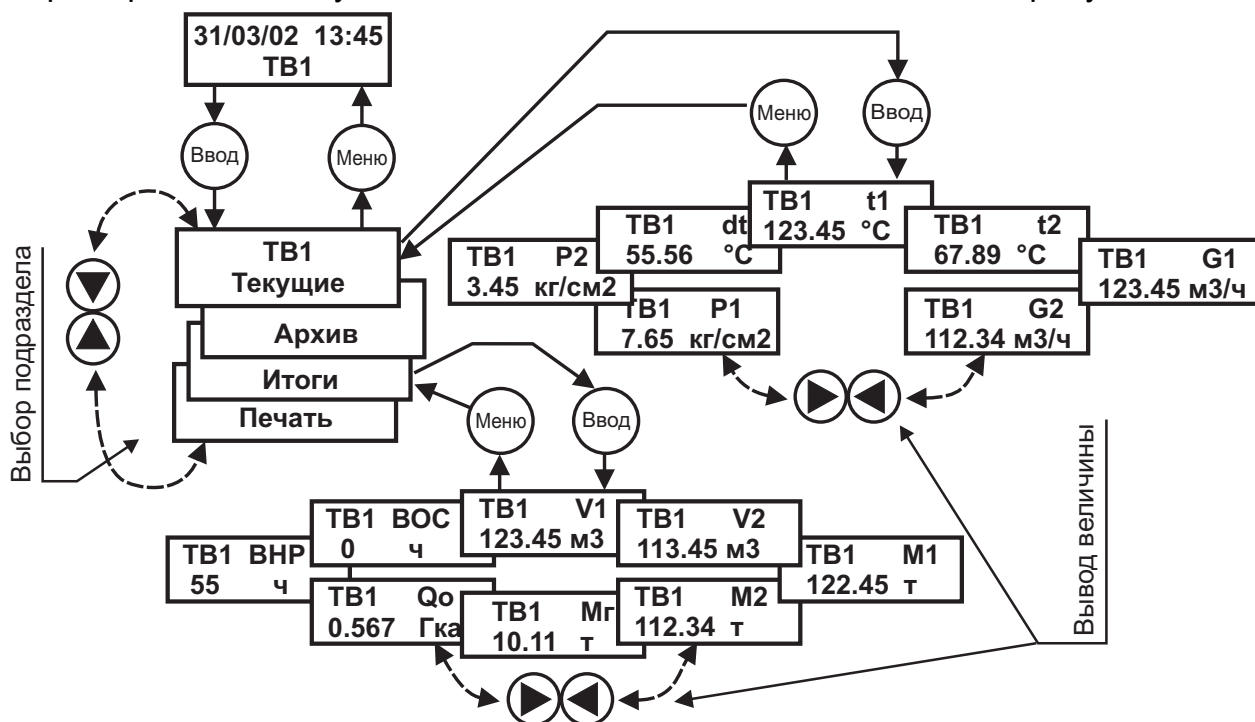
31/03/02 13:45
ТВ1

Ввод

Меню

Выбор подраздела

ТВ1
Текущие

Архив

Итоги

Печать

Меню

Ввод

ТВ1 t1
123.45 °C

ТВ1 dt
55.56 °C

ТВ1 t2
67.89 °C

ТВ1 P2
3.45 кг/см2

ТВ1 G1
123.45 м3/ч

ТВ1 P1
7.65 кг/см2

ТВ1 G2
112.34 м3/ч

Меню

Ввод

Вывод величины

ТВ1 V1
123.45 м3

ТВ1 ВОС
0 ч

ТВ1 V2
113.45 м3

ТВ1 ВНР
55 ч

ТВ1 M1
122.45 т

ТВ1 Qo
0.567 Гка

ТВ1 Мг
10.11 т

ТВ1 M2
112.34 т